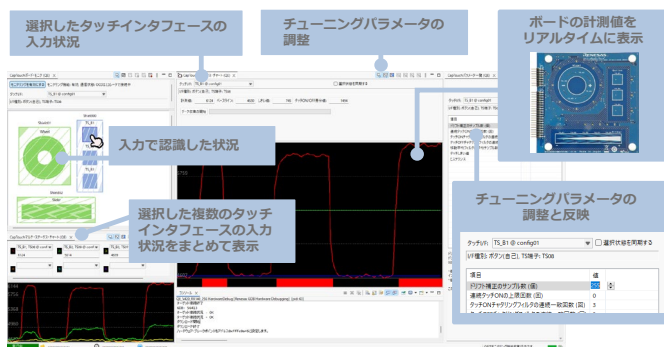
選択したタッチインタフェースの入力状況

チューニングパラメータの調整

ボードの計測値をリアルタイムに表示

入力で認識した状況

選択した複数のタッチインタフェースの入力状況をまとめて表示

チューニングパラメータの調整と反映

タッチIF: TS_B1 @ config01

選択状態を同期する

I/F種別: ボタン(自己), TS端子: TS08

| 項目 | 値 |
|---|---|
| ドリフト補正のサンプル数 (回) | 255 |
| 連続タッチONの上限回数 (回) | 0 |
| タッチONチャタリングフィルタの連続一致回数 (回) | 3 |

Wheel

Slider

Button

Scroll

TS_B1

TS_B2